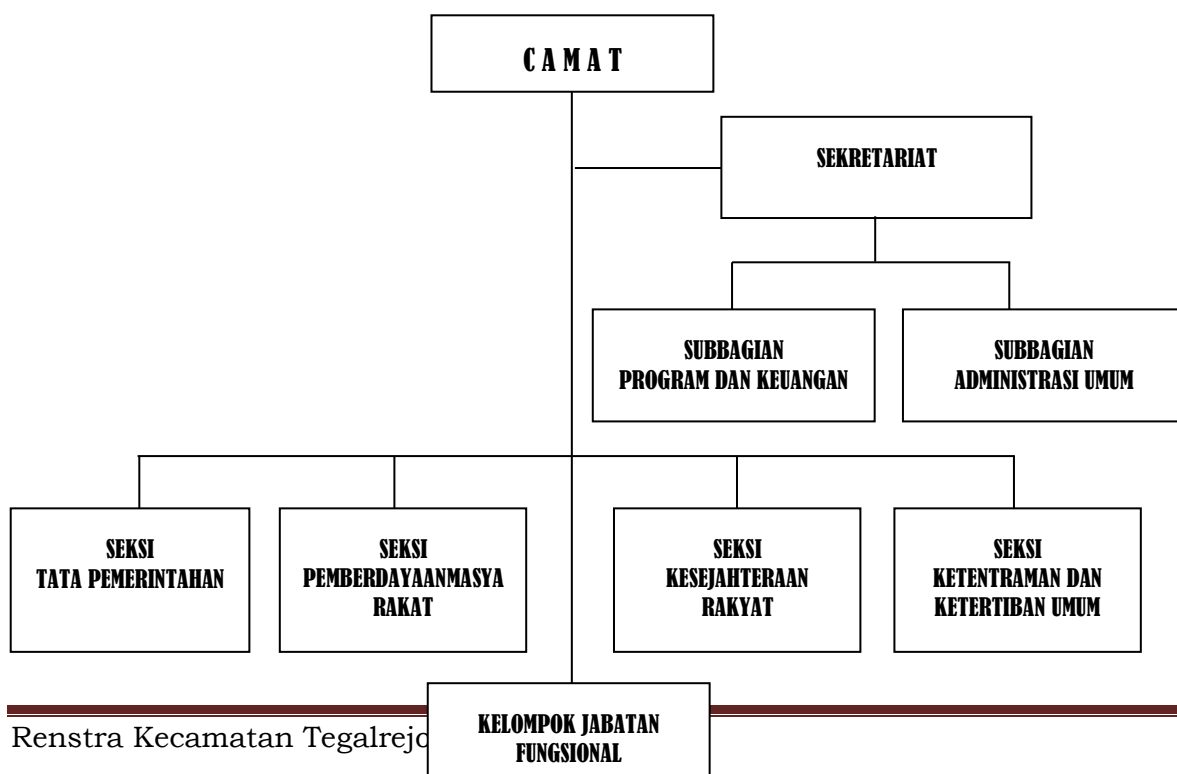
C A M A T

SEKRETARIAT

SUBBAGIAN PROGRAM DAN KEUANGAN

SUBBAGIAN ADMINISTRASI UMUM

SEKSI TATA PEMERINTAHAN

SEKSI PEMBERDAYAANMASYA RAKAT

SEKSI KESEJAHTERAAN RAKYAT

SEKSI KETENTRAMAN DAN KETERTIBAN UMUM

KELOMPOK JABATAN FUNGSIONAL

Renstra Kecamatan Tegalrejo